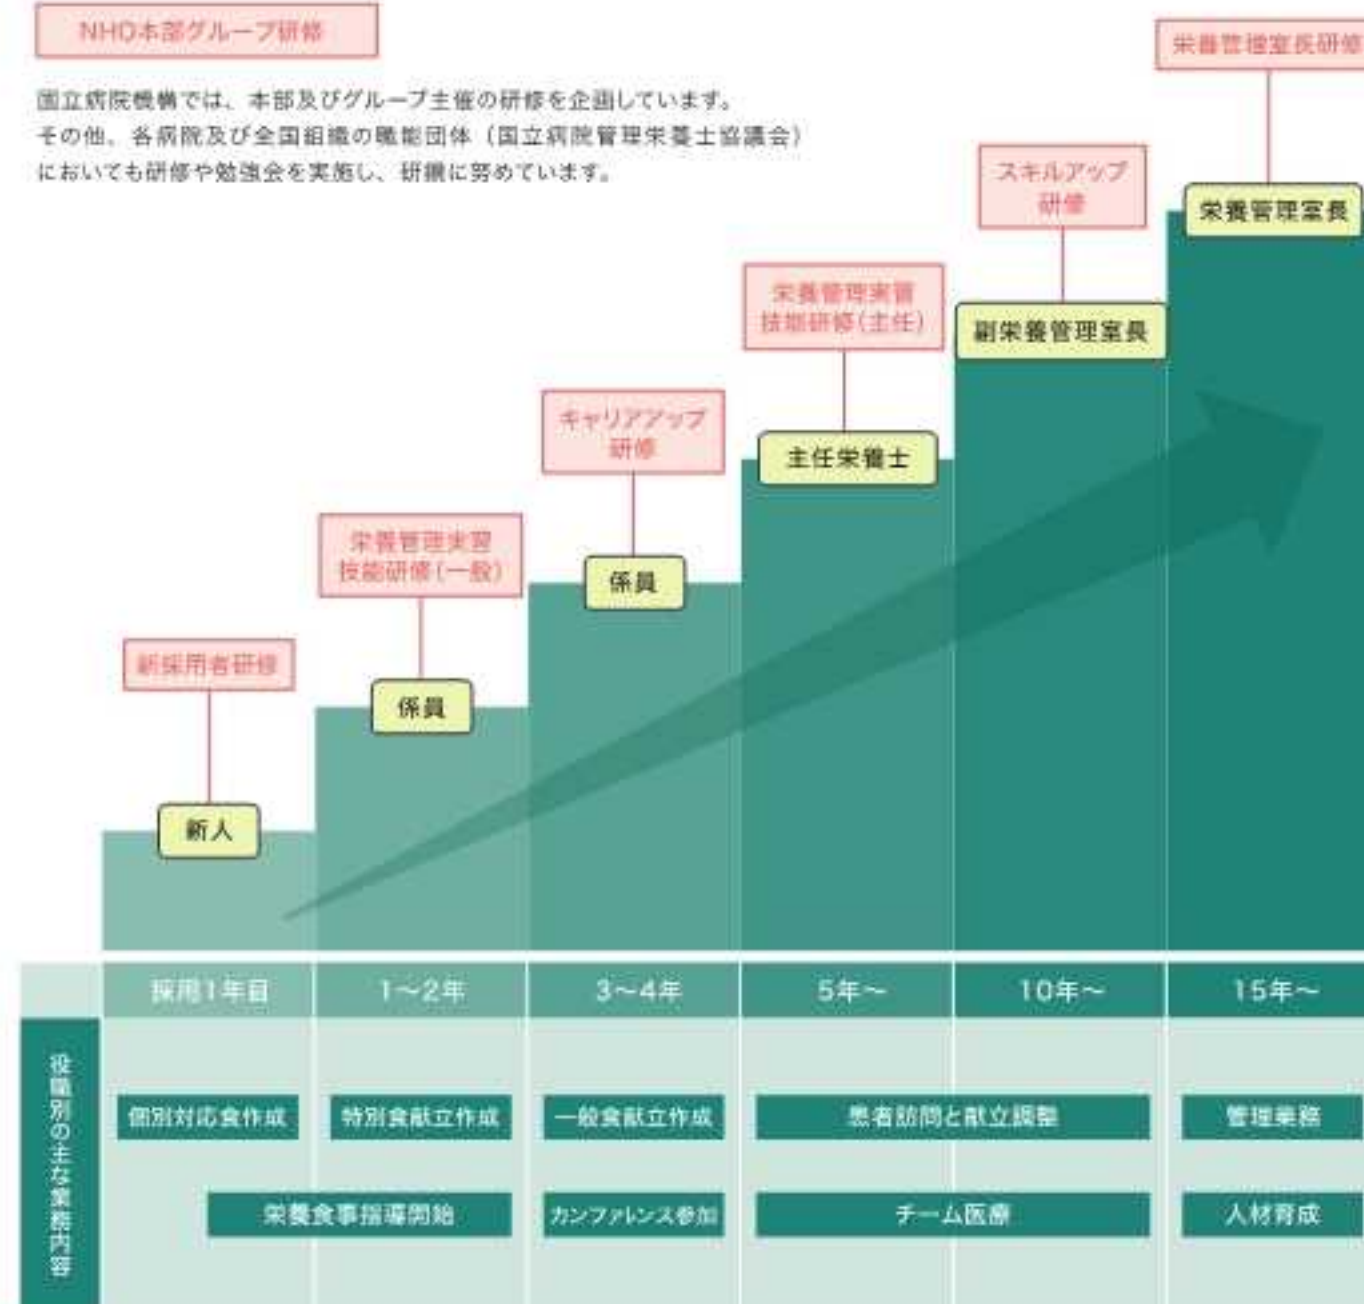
NHO本部グループ研修

国立病院機構では、本部及びグループ主催の研修を企画しています。
その他、各病院及び全国組織の職能団体（国立病院管理栄養士協議会）においても研修や勉強会を実施し、研鑽に努めています。

栄養管理室長研修

栄養管理室長

スキルアップ研修

副栄養管理室長

栄養管理実習技能研修（主任）

主任栄養士

キャリアアップ研修

係員

栄養管理実習技能研修（一般）

係員

新採用者研修

新人

| | 採用1年目 | 1～2年 | 3～4年 | 5年～ | 10年～ | 15年～ |
|---|---|---|---|---|---|---|
| 役職別の主な業務内容 | 個別対応食作成 | 特別食献立作成 | 一般食献立作成 | 患者訪問と献立調整 | | 管理業務 |
| | 栄養食事指導開始 | | カンファレンス参加 | チーム医療 | | 人材育成 |